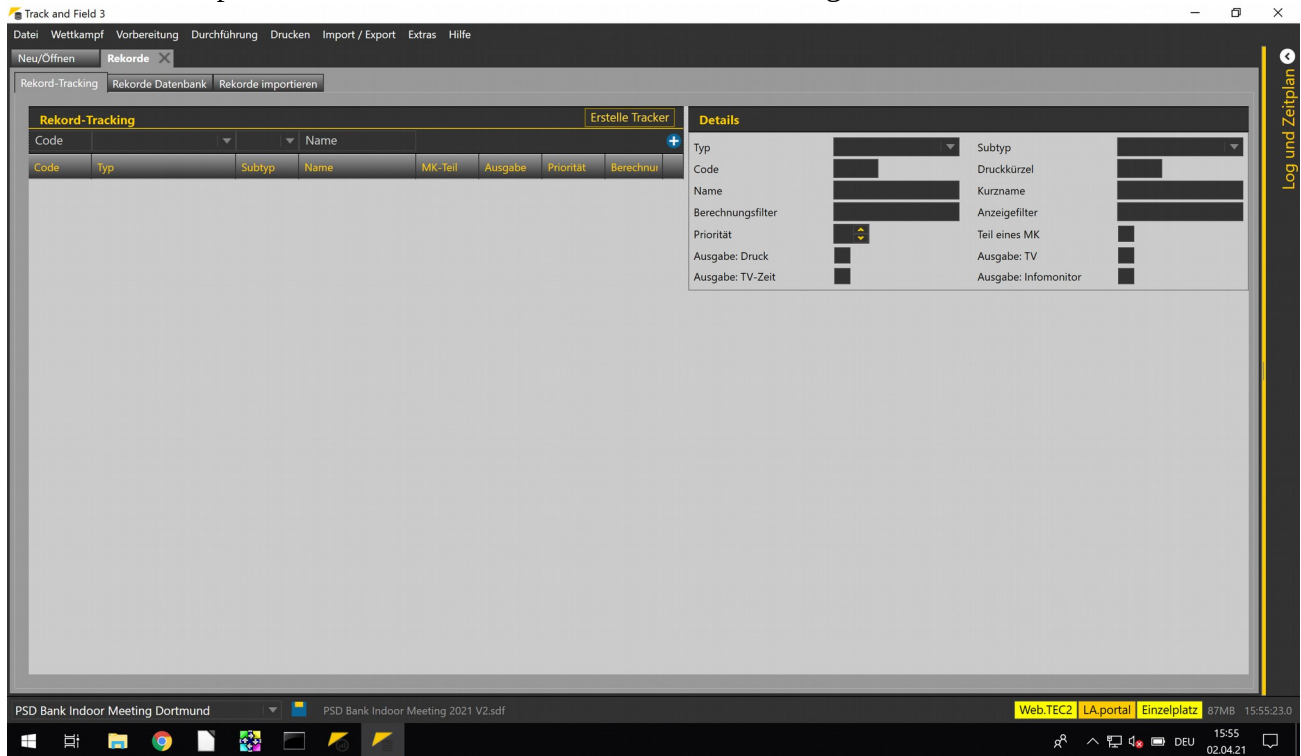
Track and Field 3

Datei Wettkampf Vorbereitung Durchführung Drucken Import / Export Extras Hilfe

Neu/Öffnen Rekorde

Rekord-Tracking Rekorde Datenbank Rekorde importieren

Rekord-Tracking

Erstelle Tracker

Code Name

| Code | Typ | Subtyp | Name | MK-Teil | Ausgabe | Priorität | Berechnur |
|---|---|---|---|---|---|---|---|

Details

Typ
Subtyp
Code
Druckkürzel
Name
Kurzname
Berechnungsfilter
Anzeigefilter
Priorität
Teil eines MK
Ausgabe: Druck
Ausgabe: TV
Ausgabe: TV-Zeit
Ausgabe: Infomonitor

Log und Zeitplan

PSD Bank Indoor Meeting Dortmund

PSD Bank Indoor Meeting 2021 V2.sdf

Web.TEC2 LA.portal Einzelplatz 87MB 15:55:23.0

DEU 15:55 02.04.21